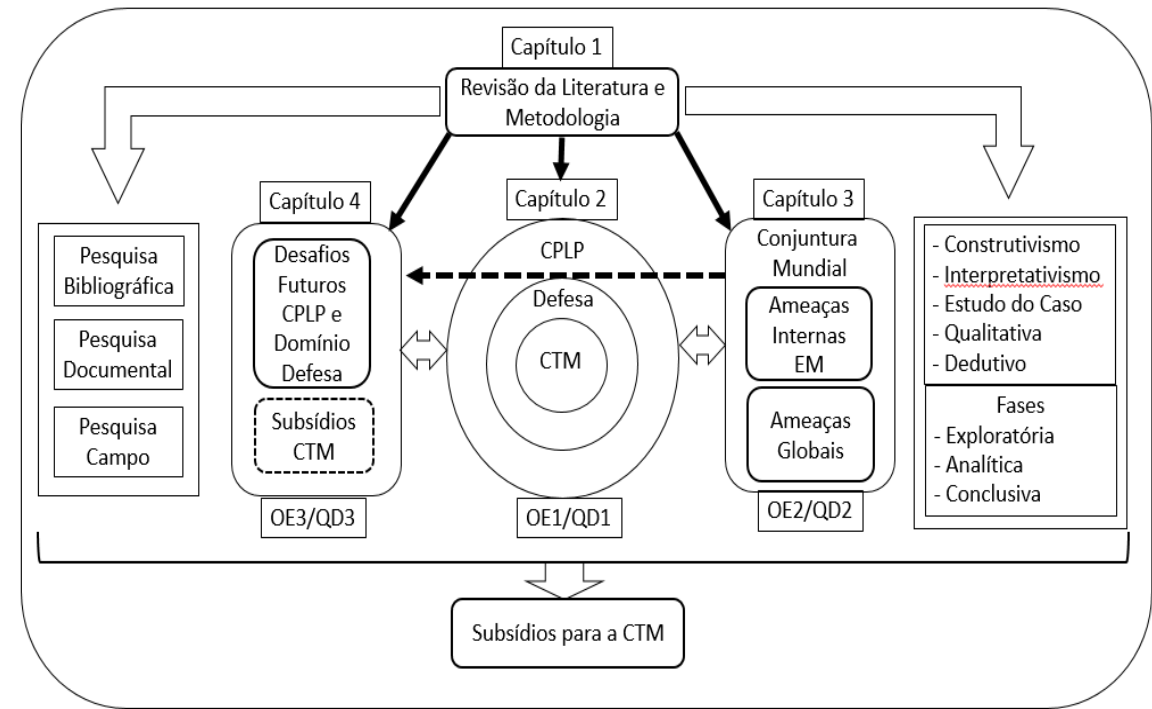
Capítulo 1

Revisão da Literatura e Metodologia

Pesquisa Bibliográfica

Pesquisa Documental

Pesquisa Campo

Capítulo 4

Desafios Futuros CPLP e Domínio Defesa

Subsídios CTM

OE3/QD3

Capítulo 2

CPLP

Defesa

CTM

OE1/QD1

Capítulo 3

Conjuntura Mundial

Ameaças Internas EM

Ameaças Globais

OE2/QD2

- Construtivismo
- Interpretativismo
- Estudo do Caso
- Qualitativa
- Dedutivo

Fases
- Exploratória
- Analítica
- Conclusiva

Subsídios para a CTM